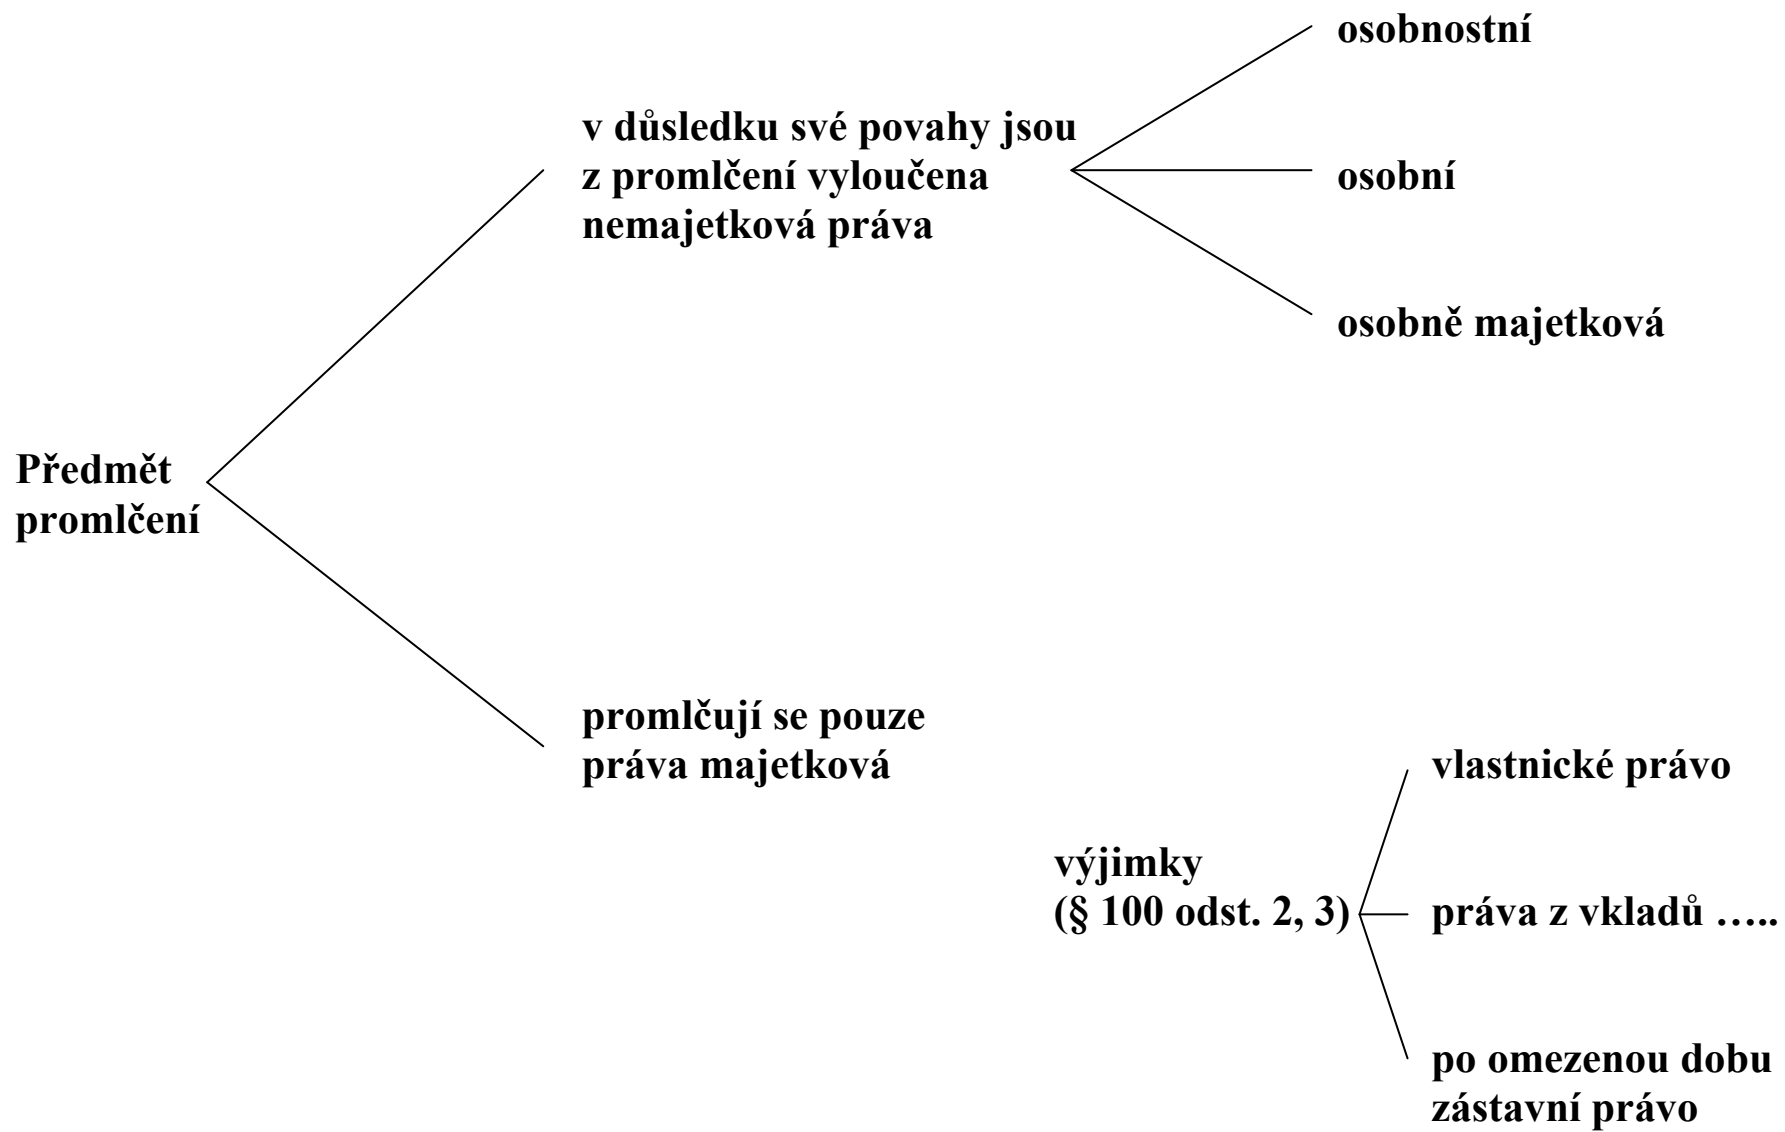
Předmět promlčení

v důsledku své povahy jsou z promlčení vyloučena nemajetková práva

osobnostní

osobní

osobně majetková

promlčují se pouze práva majetková

výjimky (§ 100 odst. 2, 3)

vlastnické právo

práva z vkladů …..

po omezenou dobu zástavní právo